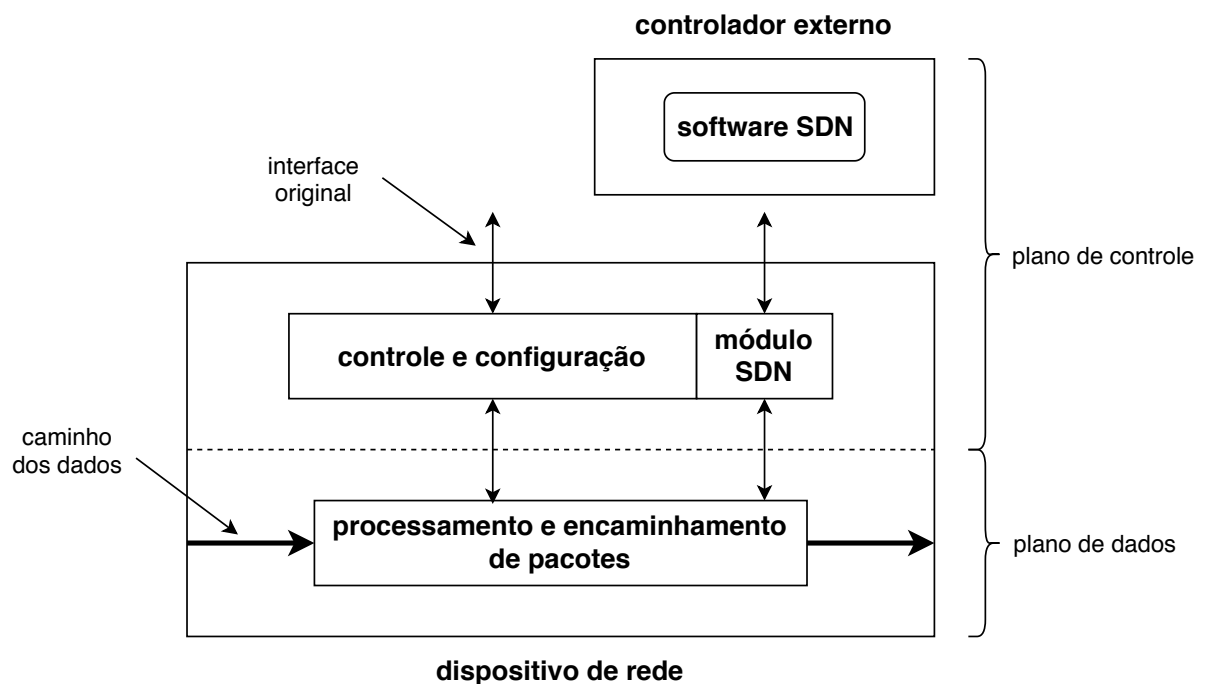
controlador externo

software SDN

interface original

plano de controle

controle e configuração

módulo SDN

caminho dos dados

processamento e encaminhamento de pacotes

plano de dados

dispositivo de rede